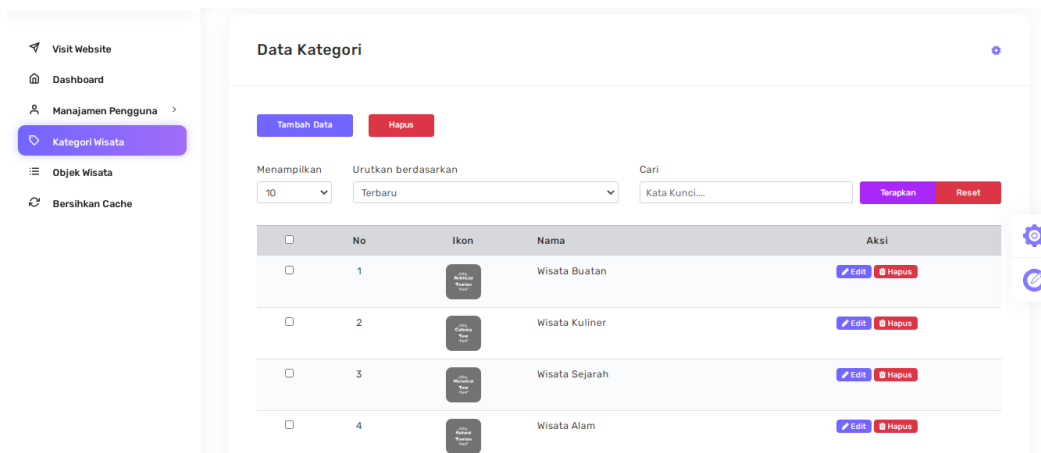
Visit Website
Dashboard
Manajamen Pengguna >
Kategori Wisata
Objek Wisata
Bersihkan Cache

Data Kategori

Tambah Data
Hapus

Menampilkan
10
Urutkan berdasarkan
Terbaru
Cari
Kata Kunci....
Terapkan
Reset

| | No | Ikon | Nama | Aksi |
|---|---|---|---|---|
| | 1 | Artificial Tourism | Wisata Buatan | Edit Hapus |
| | 2 | Culinary Tour | Wisata Kuliner | Edit Hapus |
| | 3 | Historical Tour | Wisata Sejarah | Edit Hapus |
| | 4 | Natural Tourism | Wisata Alam | Edit Hapus |